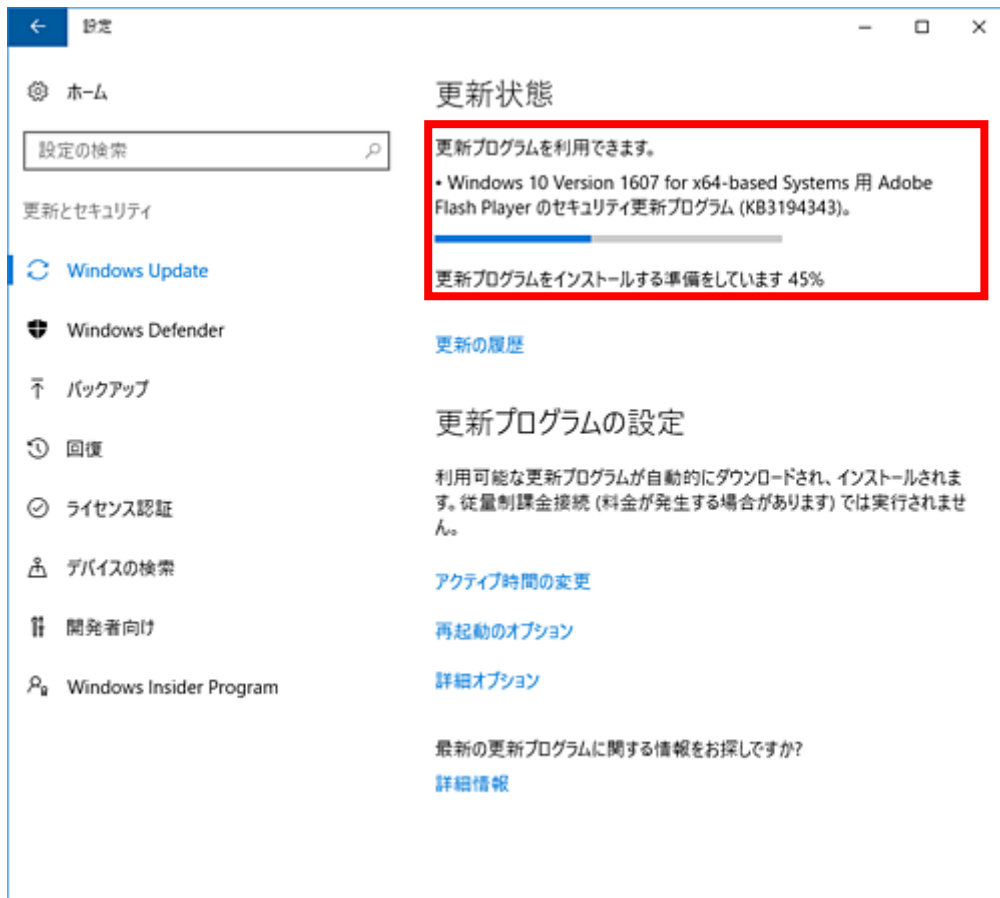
←　設定

ホーム

設定の検索

更新とセキュリティ

Windows Update

Windows Defender

バックアップ

回復

ライセンス認証

デバイスの検索

開発者向け

Windows Insider Program

更新状態

更新プログラムを利用できます。

• Windows 10 Version 1607 for x64-based Systems 用 Adobe Flash Player のセキュリティ更新プログラム (KB3194343)。

更新プログラムをインストールする準備をしています 45%

更新の履歴

更新プログラムの設定

利用可能な更新プログラムが自動的にダウンロードされ、インストールされます。従量制課金接続 (料金が発生する場合があります) では実行されません。

アクティブ時間の変更

再起動のオプション

詳細オプション

最新の更新プログラムに関する情報をお探しですか?

詳細情報